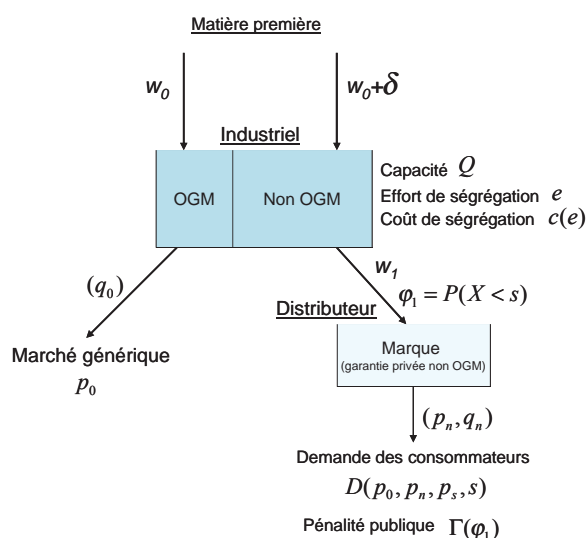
Matière première

$w_0$

$w_0+\delta$

Industriel

OGM

Non OGM

Capacité $Q$

Effort de ségrégation $e$

Coût de ségrégation $c(e)$

$(q_0)$

$w_1$

$\varphi_1 = P(X < s)$

Distributeur

Marché générique

$p_0$

Marque
(garantie privée non OGM)

$(p_n, q_n)$

Demande des consommateurs

$D(p_0, p_n, p_s, s)$

Pénalité publique $\Gamma(\varphi_1)$